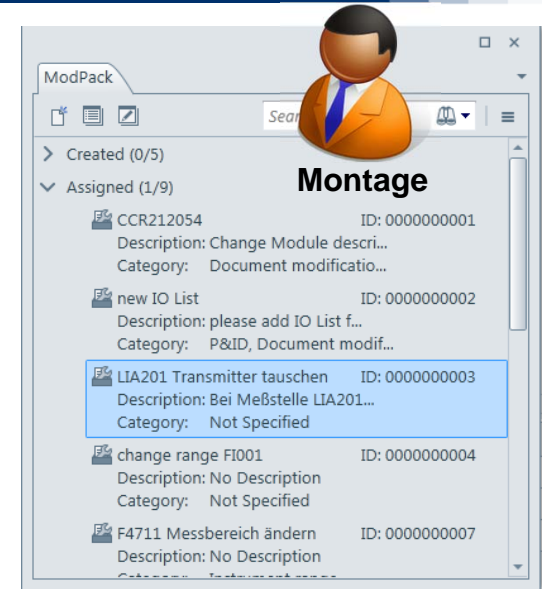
ModPack

Sear

Montage

Created (0/5)

Assigned (1/9)

CCR212054 ID: 0000000001
Description: Change Module descri...
Category: Document modificatio...

new IO List ID: 0000000002
Description: please add IO List f...
Category: P&ID, Document modif...

LIA201 Transmitter tauschen ID: 0000000003
Description: Bei Meßstelle LIA201...
Category: Not Specified

change range FI001 ID: 0000000004
Description: No Description
Category: Not Specified

F4711 Messbereich ändern ID: 0000000007
Description: No Description
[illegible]